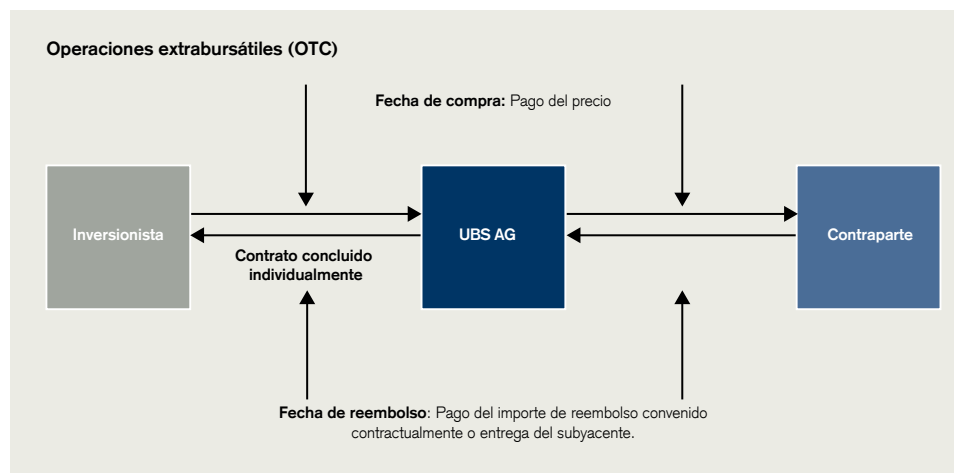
**Operaciones extrabursátiles (OTC)**

**Fecha de compra:** Pago del precio

Inversionista

**Contrato concluido individualmente**

UBS AG

Contraparte

**Fecha de reembolso**: Pago del importe de reembolso convenido contractualmente o entrega del subyacente.